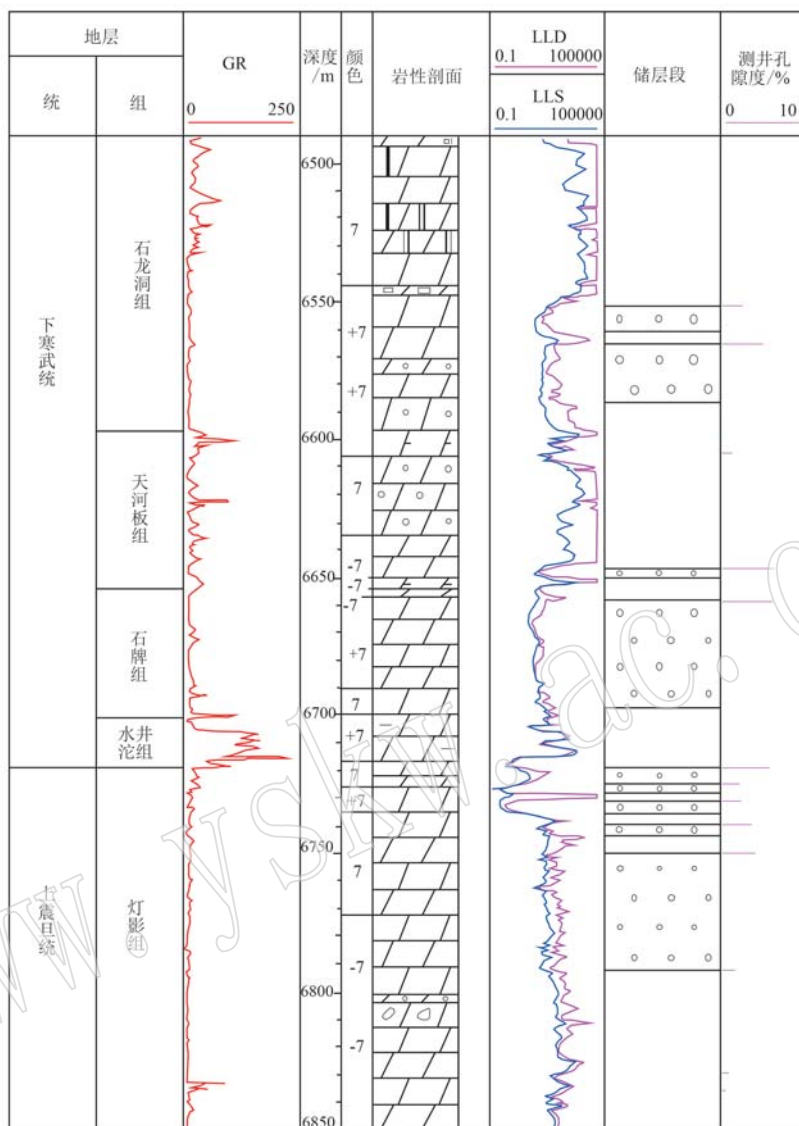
| 地层 | | GR | 深度/m | 颜色 | 岩性剖面 | LLD 0.1 100000 / LLS 0.1 100000 | 储层段 | 测井孔隙度/% |
|---|---|---|---|---|---|---|---|---|
| 统 | 组 | 0 250 | | | | | | 0 10 |
| 下寒武统 | 石龙洞组 | | 6500, 6550 | 7, +7, +7 | | | | |
| | 天河板组 | | 6600, 6650 | 7, -7, -7 | | | | |
| | 石牌组 | | | -7, +7 | | | | |
| | 水井沱组 | | 6700 | 7, +7 | | | | |
| 上震旦统 | 灯影组 | | 6750, 6800, 6850 | 7, +7, 7, -7, -7 | | | | |

www.yskw.ac.cn